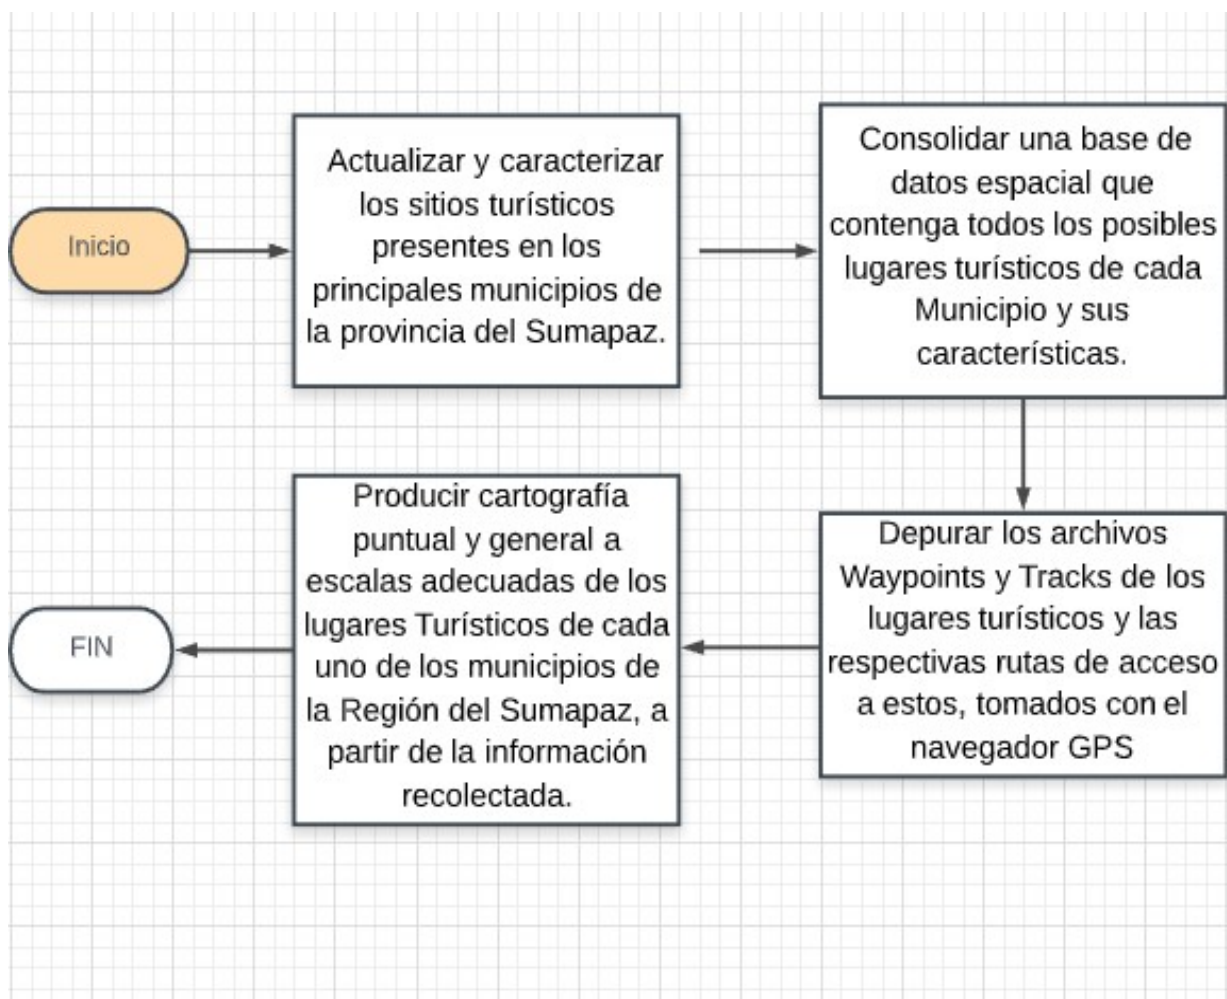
Inicio

Actualizar y caracterizar los sitios turísticos presentes en los principales municipios de la provincia del Sumapaz.

Consolidar una base de datos espacial que contenga todos los posibles lugares turísticos de cada Municipio y sus características.

Depurar los archivos Waypoints y Tracks de los lugares turísticos y las respectivas rutas de acceso a estos, tomados con el navegador GPS

Producir cartografía puntual y general a escalas adecuadas de los lugares Turísticos de cada uno de los municipios de la Región del Sumapaz, a partir de la información recolectada.

FIN